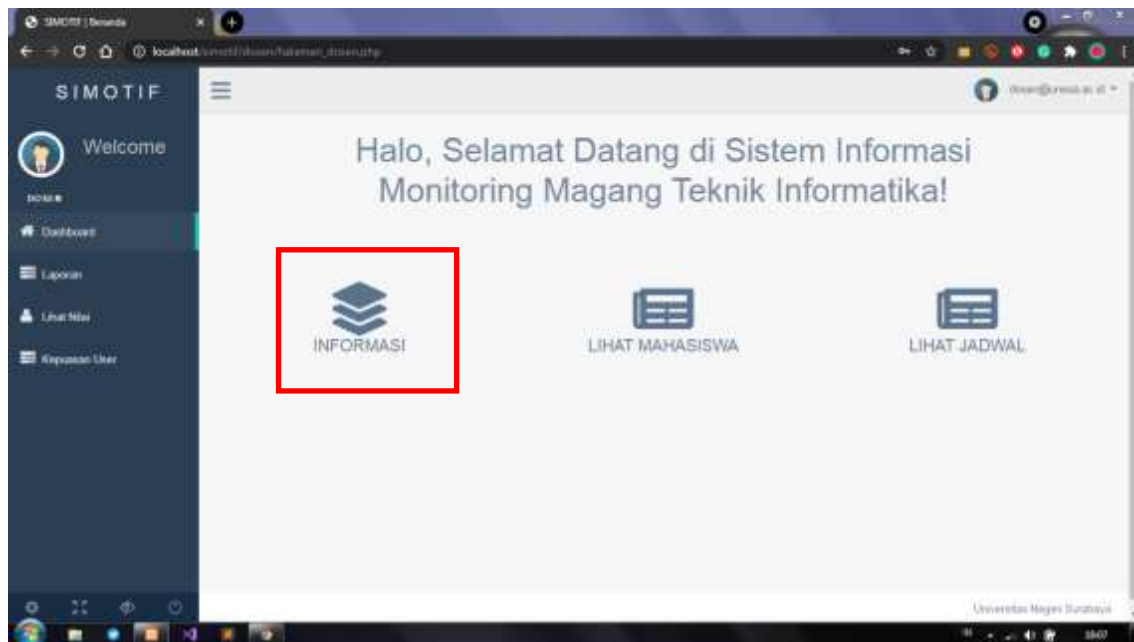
SIMOTIF | Beranda

localhost/simotif/dosen/halaman_dosen.php

SIMOTIF

Welcome

DOSEN

Dashboard

Laporan

Lihat Nilai

Kepuasan User

dosen@unesa.ac.id

Halo, Selamat Datang di Sistem Informasi Monitoring Magang Teknik Informatika!

INFORMASI

LIHAT MAHASISWA

LIHAT JADWAL

Universitas Negeri Surabaya

18:07